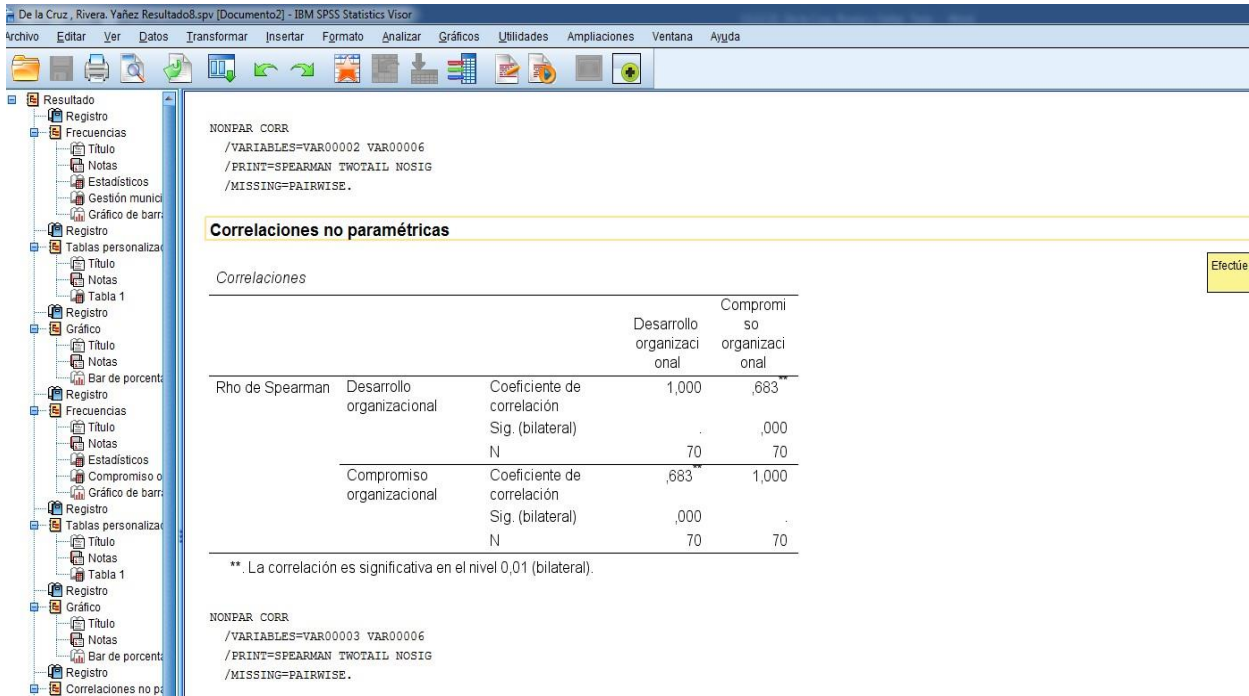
De la Cruz , Rivera. Yañez Resultado8.spv [Documento2] - IBM SPSS Statistics Visor

Archivo Editar Ver Datos Transformar Insertar Formato Analizar Gráficos Utilidades Ampliaciones Ventana Ayuda

Resultado
Registro
Frecuencias
Título
Notas
Estadísticos
Gestión munici
Gráfico de barr
Registro
Tablas personaliza
Título
Notas
Tabla 1
Registro
Gráfico
Título
Notas
Bar de porcenta
Registro
Frecuencias
Título
Notas
Estadísticos
Compromiso o
Gráfico de barr
Registro
Tablas personaliza
Título
Notas
Tabla 1
Registro
Gráfico
Título
Notas
Bar de porcenta
Registro
Correlaciones no pa

NONPAR CORR
/VARIABLES=VAR00002 VAR00006
/PRINT=SPEARMAN TWOTAIL NOSIG
/MISSING=PAIRWISE.

Correlaciones no paramétricas

Efectúe

Correlaciones

| | | | Desarrollo organizacional | Compromiso organizacional |
|---|---|---|---|---|
| Rho de Spearman | Desarrollo organizacional | Coeficiente de correlación | 1,000 | ,683** |
| | | Sig. (bilateral) | . | ,000 |
| | | N | 70 | 70 |
| | Compromiso organizacional | Coeficiente de correlación | ,683** | 1,000 |
| | | Sig. (bilateral) | ,000 | . |
| | | N | 70 | 70 |

**. La correlación es significativa en el nivel 0,01 (bilateral).

NONPAR CORR
/VARIABLES=VAR00003 VAR00006
/PRINT=SPEARMAN TWOTAIL NOSIG
/MISSING=PAIRWISE.